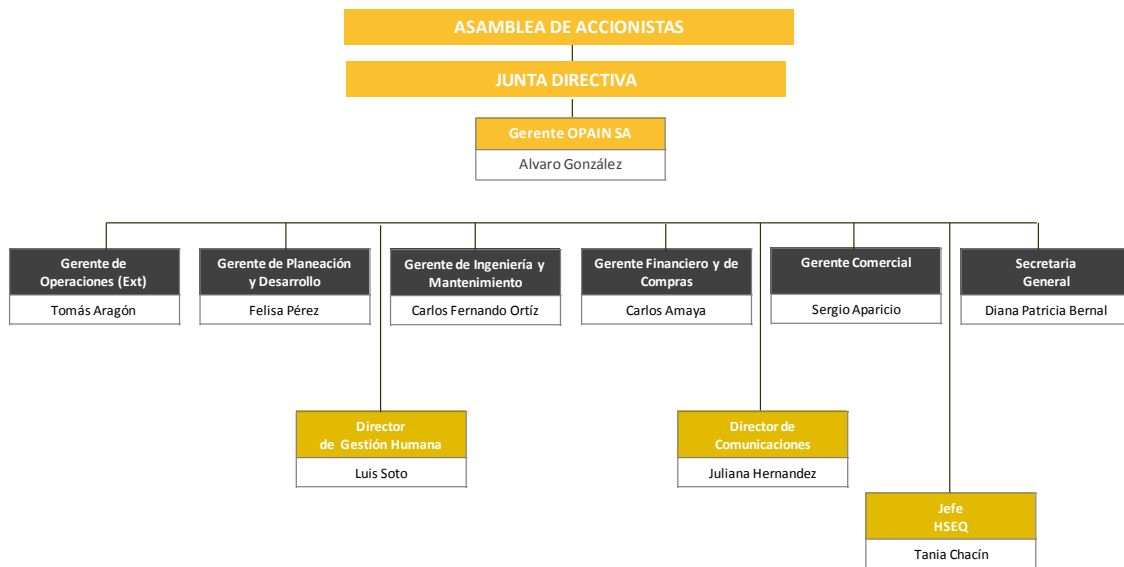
ASAMBLEA DE ACCIONISTAS

JUNTA DIRECTIVA

Gerente OPAIN SA
Alvaro González

Gerente de Operaciones (Ext)
Tomás Aragón

Gerente de Planeación y Desarrollo
Felisa Pérez

Gerente de Ingeniería y Mantenimiento
Carlos Fernando Ortíz

Gerente Financiero y de Compras
Carlos Amaya

Gerente Comercial
Sergio Aparicio

Secretaria General
Diana Patricia Bernal

Director de Gestión Humana
Luis Soto

Director de Comunicaciones
Juliana Hernandez

Jefe HSEQ
Tania Chacín